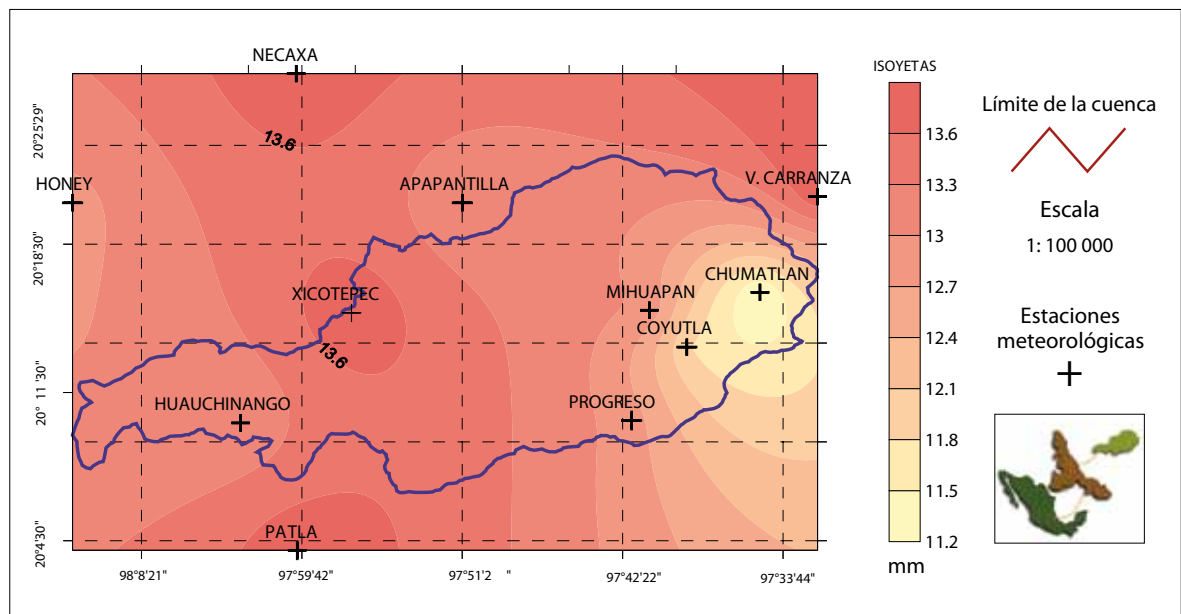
NECAXA
20°25'29"
13.6
HONEY
APAPANTILLA
V. CARRANZA
20°18'30"
CHUMATLAN
XICOTEPEC
MIHUAPAN
COYUTLA
13.6
20° 11 '30"
HUAUCHINANGO
PROGRESO
20°4'30"
PATLA
98°8'21"
97°59'42"
97°51'2 "
97°42'22"
97°33'44"

ISOYETAS
13.6
13.3
13
12.7
12.4
12.1
11.8
11.5
11.2
mm

Límite de la cuenca
Escala
1: 100 000
Estaciones meteorológicas